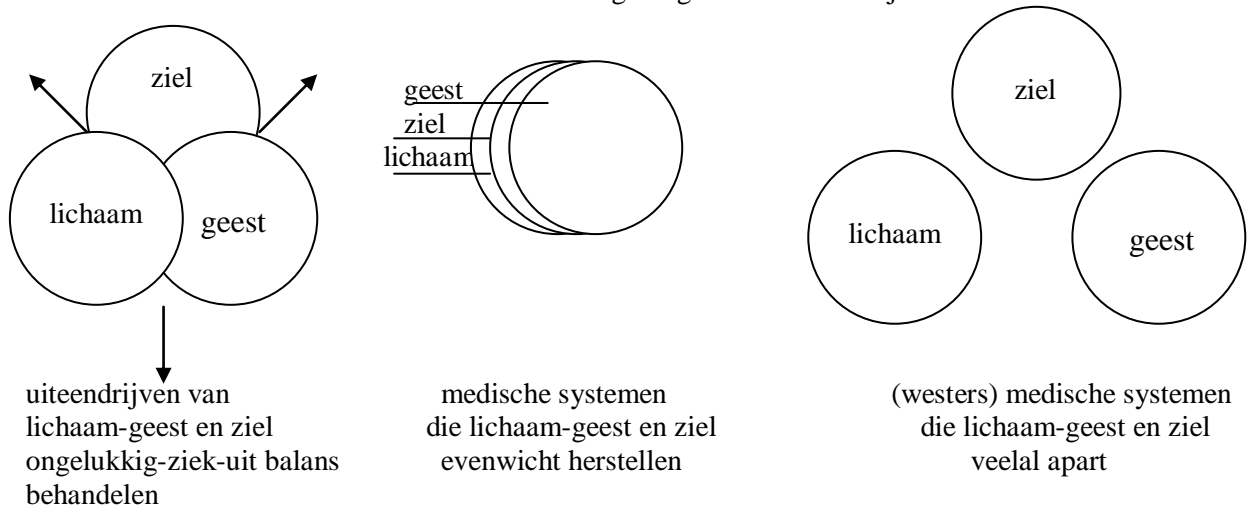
ziel

lichaam

geest

geest
ziel
lichaam

ziel

lichaam

geest

uiteendrijven van lichaam-geest en ziel ongelukkig-ziek-uit balans

medische systemen die lichaam-geest en ziel evenwicht herstellen

(westers) medische systemen die lichaam-geest en ziel behandelen veelal apart